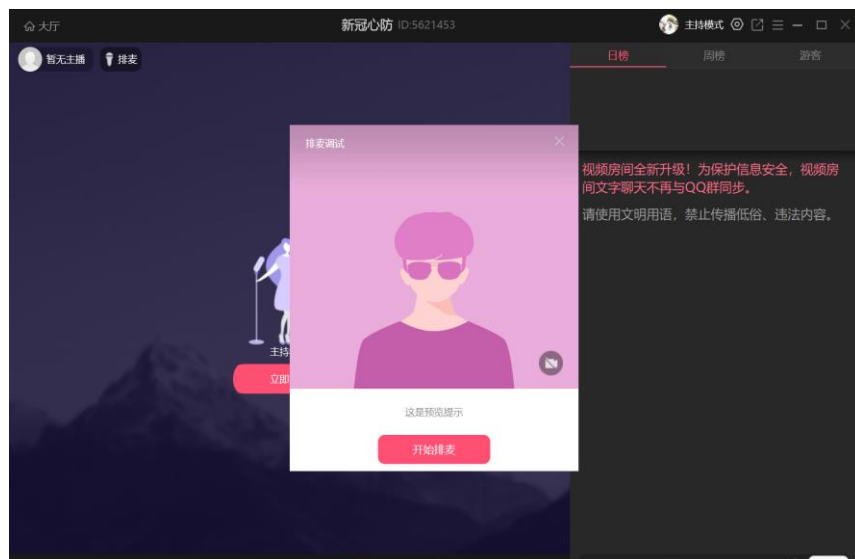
大厅

新冠心防 ID:5621453

主持模式

暂无主播

排麦

日榜

周榜

游客

视频房间全新升级！为保护信息安全，视频房间文字聊天不再与QQ群同步。

请使用文明用语，禁止传播低俗、违法内容。

主持

立即

排麦调试

这是预览提示

开始排麦